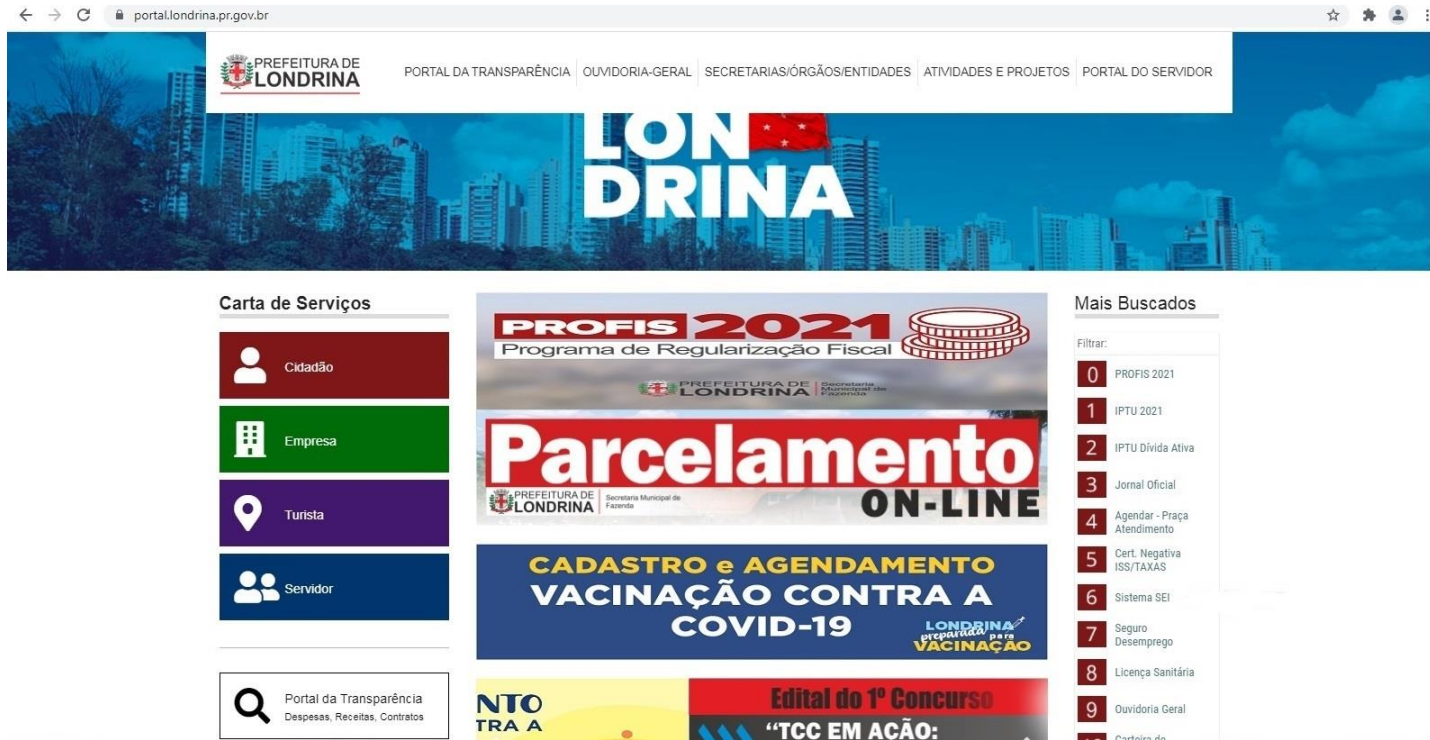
portal.londrina.pr.gov.br

PREFEITURA DE LONDRINA

PORTAL DA TRANSPARÊNCIA OUVIDORIA-GERAL SECRETARIAS/ÓRGÃOS/ENTIDADES ATIVIDADES E PROJETOS PORTAL DO SERVIDOR

LON DRINA

Carta de Serviços

Cidadão

Empresa

Turista

Servidor

Portal da Transparência
Despesas, Receitas, Contratos

PROFIS 2021
Programa de Regularização Fiscal
PREFEITURA DE LONDRINA Secretaria Municipal de Fazenda

Parcelamento ON-LINE
PREFEITURA DE LONDRINA Secretaria Municipal de Fazenda

CADASTRO e AGENDAMENTO
VACINAÇÃO CONTRA A COVID-19
LONDRINA preparada para VACINAÇÃO

NTO
TRA A

Edital do 1º Concurso
"TCC EM AÇÃO:

Mais Buscados

Filtrar:

0 PROFIS 2021
1 IPTU 2021
2 IPTU Dívida Ativa
3 Jornal Oficial
4 Agendar - Praça Atendimento
5 Cert. Negativa ISS/TAXAS
6 Sistema SEI
7 Seguro Desemprego
8 Licença Sanitária
9 Ouvidoria Geral
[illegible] Carteira do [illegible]